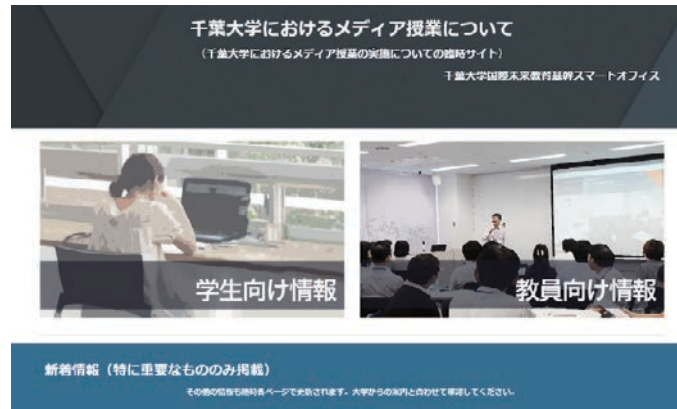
千葉大学におけるメディア授業について

（千葉大学におけるメディア授業の実施についての臨時サイト）

千葉大学国際未来教育基幹スマートオフィス

学生向け情報

教員向け情報

新着情報（特に重要なもののみ掲載）

その他の情報も随時各ページで更新されます。大学からの案内と合わせて確認してください。